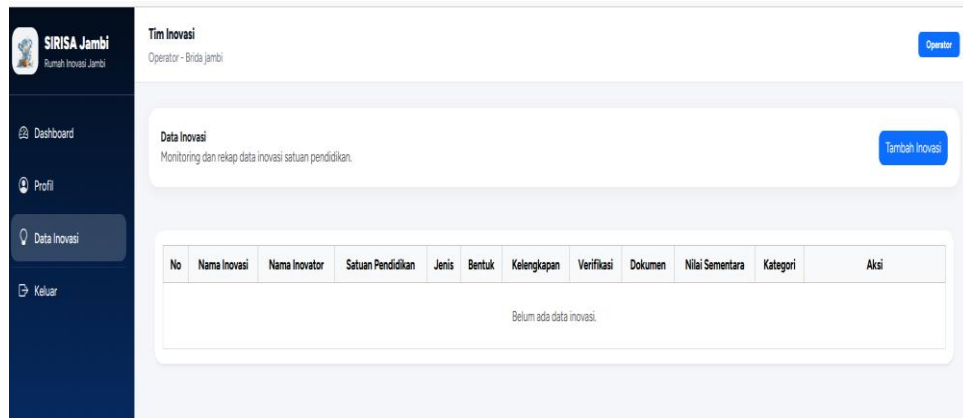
SIRISA Jambi
Rumah Inovasi Jambi

Dashboard

Profil

Data Inovasi

Keluar

Tim Inovasi
Operator - Brida jambi

Operator

Data Inovasi
Monitoring dan rekap data inovasi satuan pendidikan.

Tambah Inovasi

| No | Nama Inovasi | Nama Inovator | Satuan Pendidikan | Jenis | Bentuk | Kelengkapan | Verifikasi | Dokumen | Nilai Sementara | Kategori | Aksi |
|---|---|---|---|---|---|---|---|---|---|---|---|
| Belum ada data inovasi. | | | | | | | | | | | |